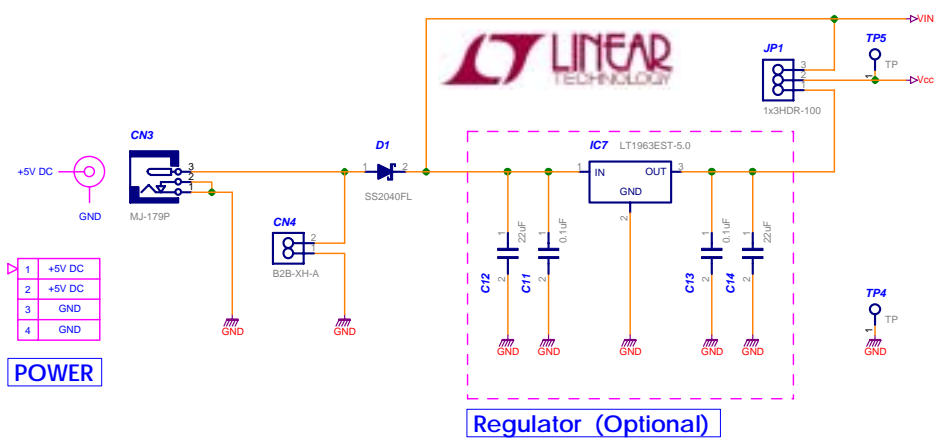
LINEAR TECHNOLOGY

VIN

TP5

TP

JP1

3
2
1

1

Vcc

1x3HDR-100

CN3

+5V DC

3
2
1

GND

MJ-179P

D1

1 2

SS2040FL

IC7 LT1963EST-5.0

1 IN OUT 3

GND

2

CN4

2
1

B2B-XH-A

C12

1
2
22uF

C11

1
2
0.1uF

C13

1
2
0.1uF

C14

1
2
22uF

TP4

1

TP

| 1 | +5V DC |
|---|---|
| 2 | +5V DC |
| 3 | GND |
| 4 | GND |

POWER

GND GND GND GND GND GND GND GND

Regulator (Optional)